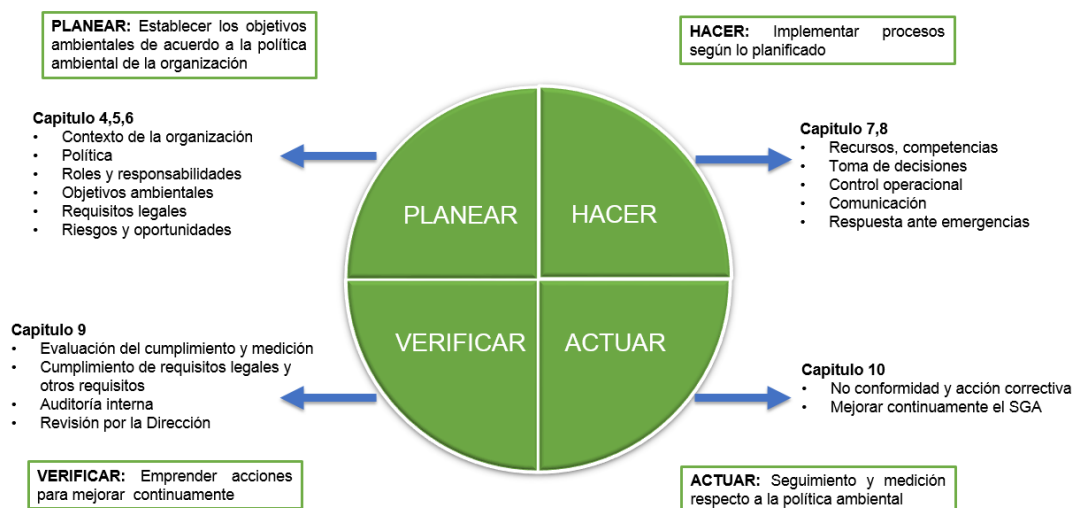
**PLANEAR:** Establecer los objetivos ambientales de acuerdo a la política ambiental de la organización

**HACER:** Implementar procesos según lo planificado

**Capitulo 4,5,6**
- Contexto de la organización
- Política
- Roles y responsabilidades
- Objetivos ambientales
- Requisitos legales
- Riesgos y oportunidades

PLANEAR

HACER

**Capitulo 7,8**
- Recursos, competencias
- Toma de decisiones
- Control operacional
- Comunicación
- Respuesta ante emergencias

**Capitulo 9**
- Evaluación del cumplimiento y medición
- Cumplimiento de requisitos legales y otros requisitos
- Auditoría interna
- Revisión por la Dirección

VERIFICAR

ACTUAR

**Capitulo 10**
- No conformidad y acción correctiva
- Mejorar continuamente el SGA

**VERIFICAR:** Emprender acciones para mejorar continuamente

**ACTUAR:** Seguimiento y medición respecto a la política ambiental